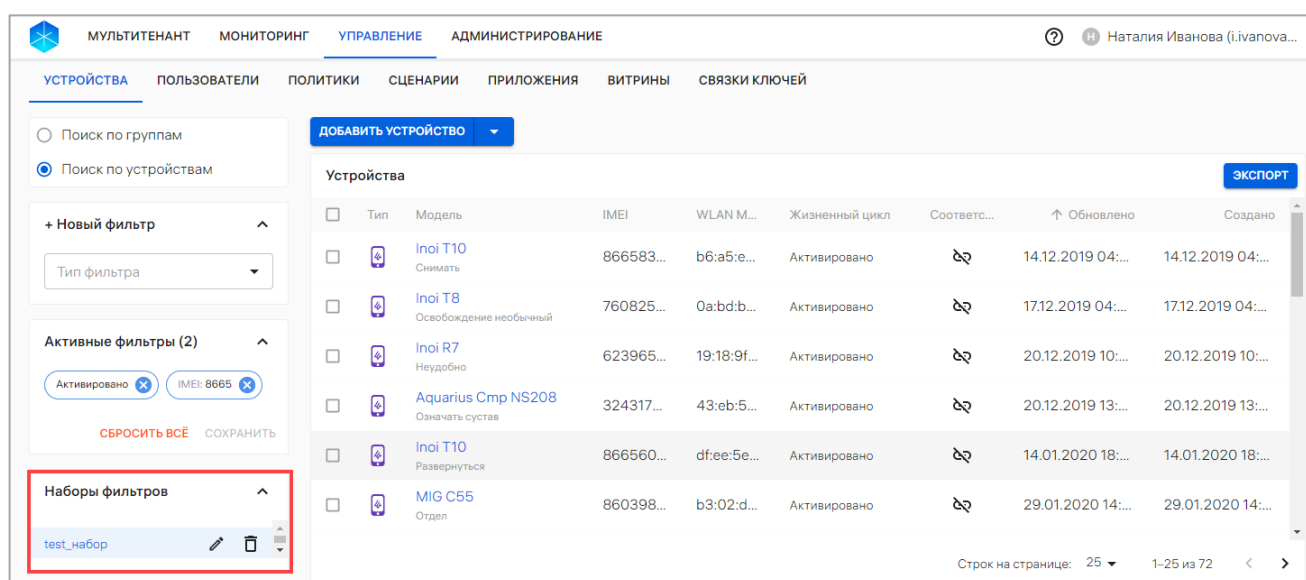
МУЛЬТИТЕНАНТ МОНИТОРИНГ УПРАВЛЕНИЕ АДМИНИСТРИРОВАНИЕ

Н Наталия Иванова (i.ivanova...

УСТРОЙСТВА ПОЛЬЗОВАТЕЛИ ПОЛИТИКИ СЦЕНАРИИ ПРИЛОЖЕНИЯ ВИТРИНЫ СВЯЗКИ КЛЮЧЕЙ

Поиск по группам
Поиск по устройствам

+ Новый фильтр
Тип фильтра

Активные фильтры (2)
Активировано IMEI: 8665
СБРОСИТЬ ВСЁ СОХРАНИТЬ

Наборы фильтров
test_набор

ДОБАВИТЬ УСТРОЙСТВО

Устройства
ЭКСПОРТ

| | Тип | Модель | IMEI | WLAN M... | Жизненный цикл | Соответс... | ↑ Обновлено | Создано |
|---|---|---|---|---|---|---|---|---|
| | | Inoi T10 Снимать | 866583... | b6:a5:e... | Активировано | | 14.12.2019 04:... | 14.12.2019 04:... |
| | | Inoi T8 Освобождение необычный | 760825... | 0a:bd:b... | Активировано | | 17.12.2019 04:... | 17.12.2019 04:... |
| | | Inoi R7 Неудобно | 623965... | 19:18:9f... | Активировано | | 20.12.2019 10:... | 20.12.2019 10:... |
| | | Aquarius Cmp NS208 Означать сустав | 324317... | 43:eb:5... | Активировано | | 20.12.2019 13:... | 20.12.2019 13:... |
| | | Inoi T10 Развернуться | 866560... | df:ee:5e... | Активировано | | 14.01.2020 18:... | 14.01.2020 18:... |
| | | MIG C55 Отдел | 860398... | b3:02:d... | Активировано | | 29.01.2020 14:... | 29.01.2020 14:... |

Строк на странице: 25 1–25 из 72